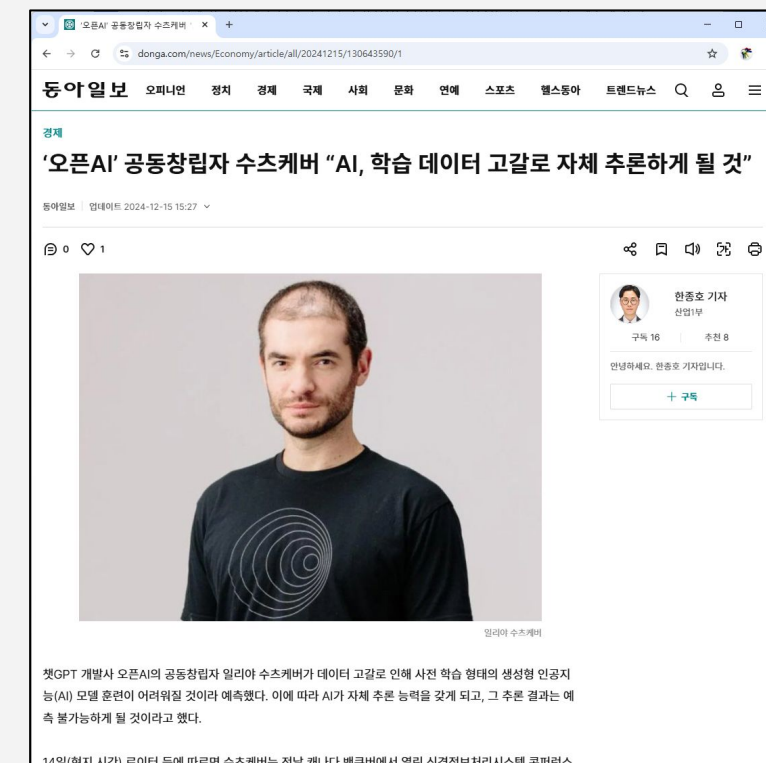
'오픈AI' 공동창립자 수츠케버 ×   +

donga.com/news/Economy/article/all/20241215/130643590/1

동아일보 오피니언 정치 경제 국제 사회 문화 연예 스포츠 헬스동아 트렌드뉴스

경제

'오픈AI' 공동창립자 수츠케버 "AI, 학습 데이터 고갈로 자체 추론하게 될 것"

동아일보 | 업데이트 2024-12-15 15:27

0 1

한종호 기자
산업1부
구독 16 추천 8
안녕하세요. 한종호 기자입니다.
+ 구독

일리야 수츠케버

챗GPT 개발사 오픈AI의 공동창립자 일리야 수츠케버가 데이터 고갈로 인해 사전 학습 형태의 생성형 인공지능(AI) 모델 훈련이 어려워질 것이라 예측했다. 이에 따라 AI가 자체 추론 능력을 갖게 되고, 그 추론 결과는 예측 불가능하게 될 것이라고 했다.

14일(현지 시간) 로이터 등에 따르면 수츠케버는 전날 캐나다 밴쿠버에서 열린 신경정보처리시스템 콘퍼런스